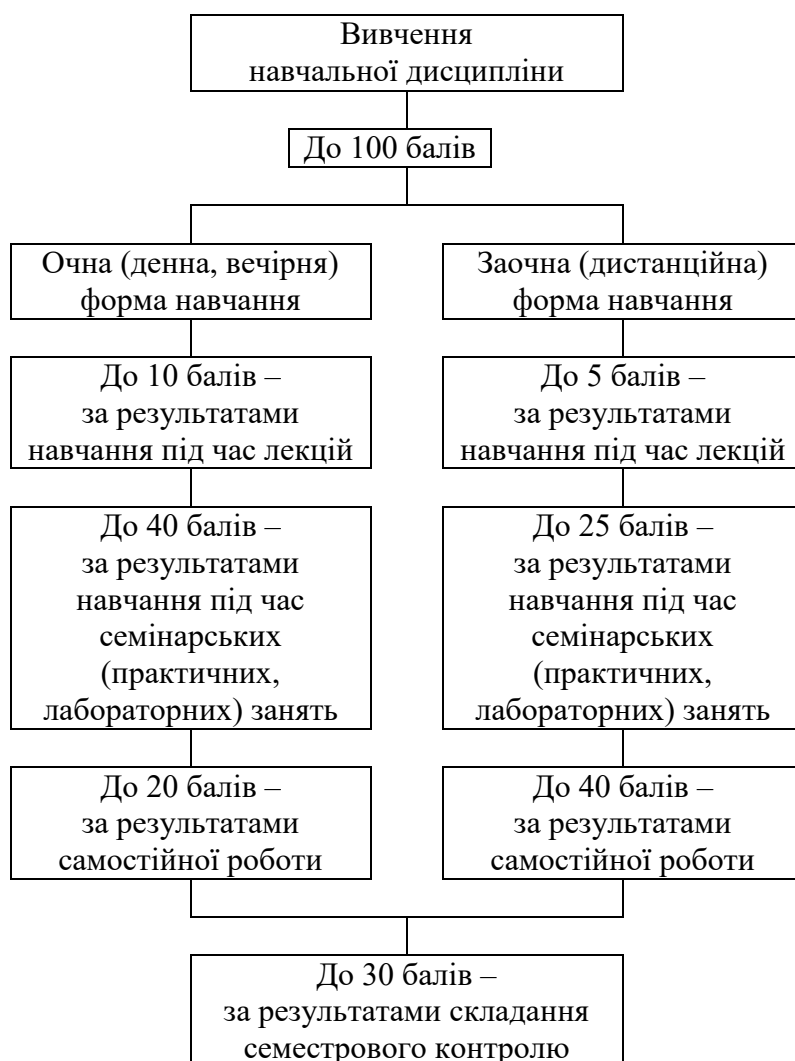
Вивчення навчальної дисципліни

До 100 балів

Очна (денна, вечірня) форма навчання

До 10 балів – за результатами навчання під час лекцій

До 40 балів – за результатами навчання під час семінарських (практичних, лабораторних) занять

До 20 балів – за результатами самостійної роботи

Заочна (дистанційна) форма навчання

До 5 балів – за результатами навчання під час лекцій

До 25 балів – за результатами навчання під час семінарських (практичних, лабораторних) занять

До 40 балів – за результатами самостійної роботи

До 30 балів – за результатами складання семестрового контролю